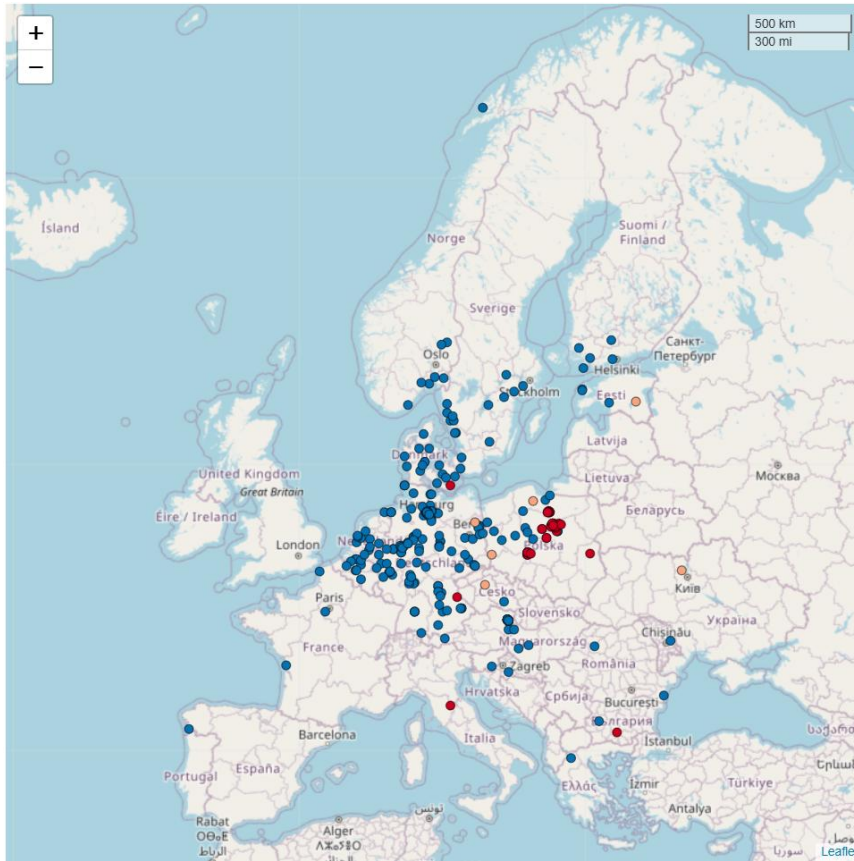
+
−
500 km
300 mi
Ísland
Norge
Suomi / Finland
Sverige
Oslo
Helsinki
Санкт-Петербург
Stockholm
Eesti
Latvija
United Kingdom
Great Britain
Danmark
Lietuva
Москва
Éire / Ireland
Hamburg
Berlin
Беларусь
London
Nederland
Polska
Deutschland
Paris
Česko
Київ
Slovensko
Україна
France
Magyarország
Chișinău
Zagreb
România
Hrvatska
Србија
București
България
Barcelona
Italia
İstanbul
საქართველო
Portugal
España
Ελλάς
İzmir
Türkiye
Rabat
ⴰⵎⵔⵔⴽ
الرباط
تونس
Alger
ⴷⵣⴰⵢⴻⵔ
Antalya
سوريا
Leaflet